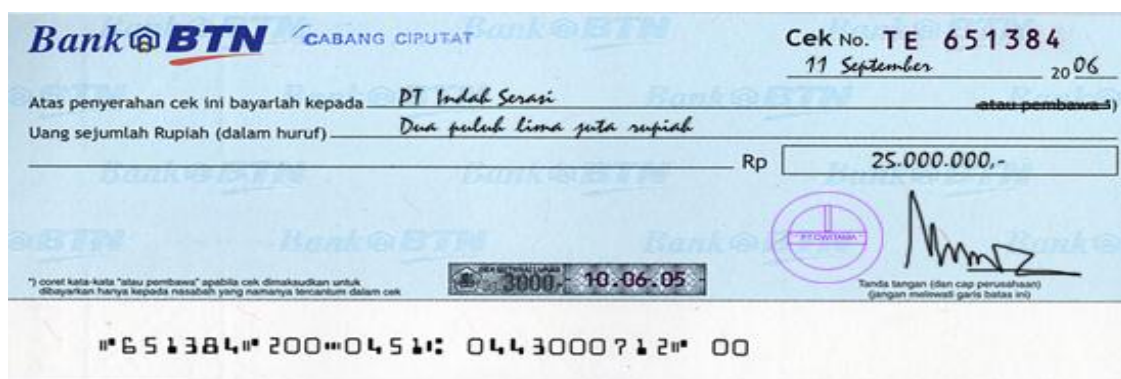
Bank BTN CABANG CIPUTAT

Cek No. TE 651384

11 September 2006

Atas penyerahan cek ini bayarlah kepada PT Indah Serasi ~~atau pembawa~~ *)

Uang sejumlah Rupiah (dalam huruf) Dua puluh lima juta rupiah

Rp 25.000.000,-

*) coret kata-kata "atau pembawa" apabila cek dimaksudkan untuk dibayarkan hanya kepada nasabah yang namanya tercantum dalam cek

BEA METERAI LUNAS 3000 10.06.05

PT DWITAMA

Tanda tangan (dan cap perusahaan) (jangan melewati garis batas ini)

⑈651384⑈ 200⑉0451⑆ 0443000712⑈ 00